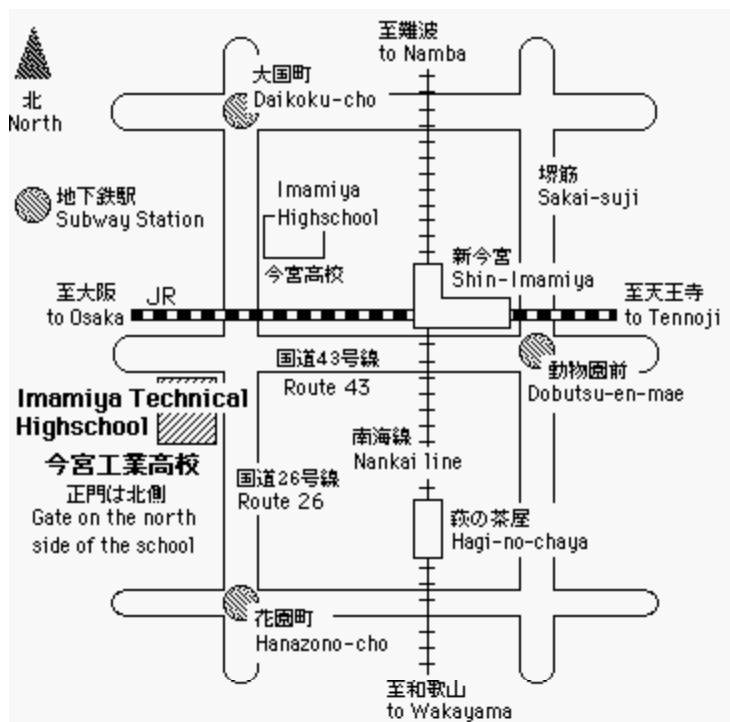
至難波
to Namba

北
North

大国町
Daikoku-cho

地下鉄駅
Subway Station

Imamiya
Highschool
今宮高校

堺筋
Sakai-suji

新今宮
Shin-Imamiya

至大阪
to Osaka
JR

至天王寺
to Tennoji

国道43号線
Route 43

動物園前
Dobutsu-en-mae

Imamiya Technical Highschool
今宮工業高校
正門は北側
Gate on the north side of the school

南海線
Nankai line

国道26号線
Route 26

萩の茶屋
Hagi-no-chaya

花園町
Hanazono-cho

至和歌山
to Wakayama